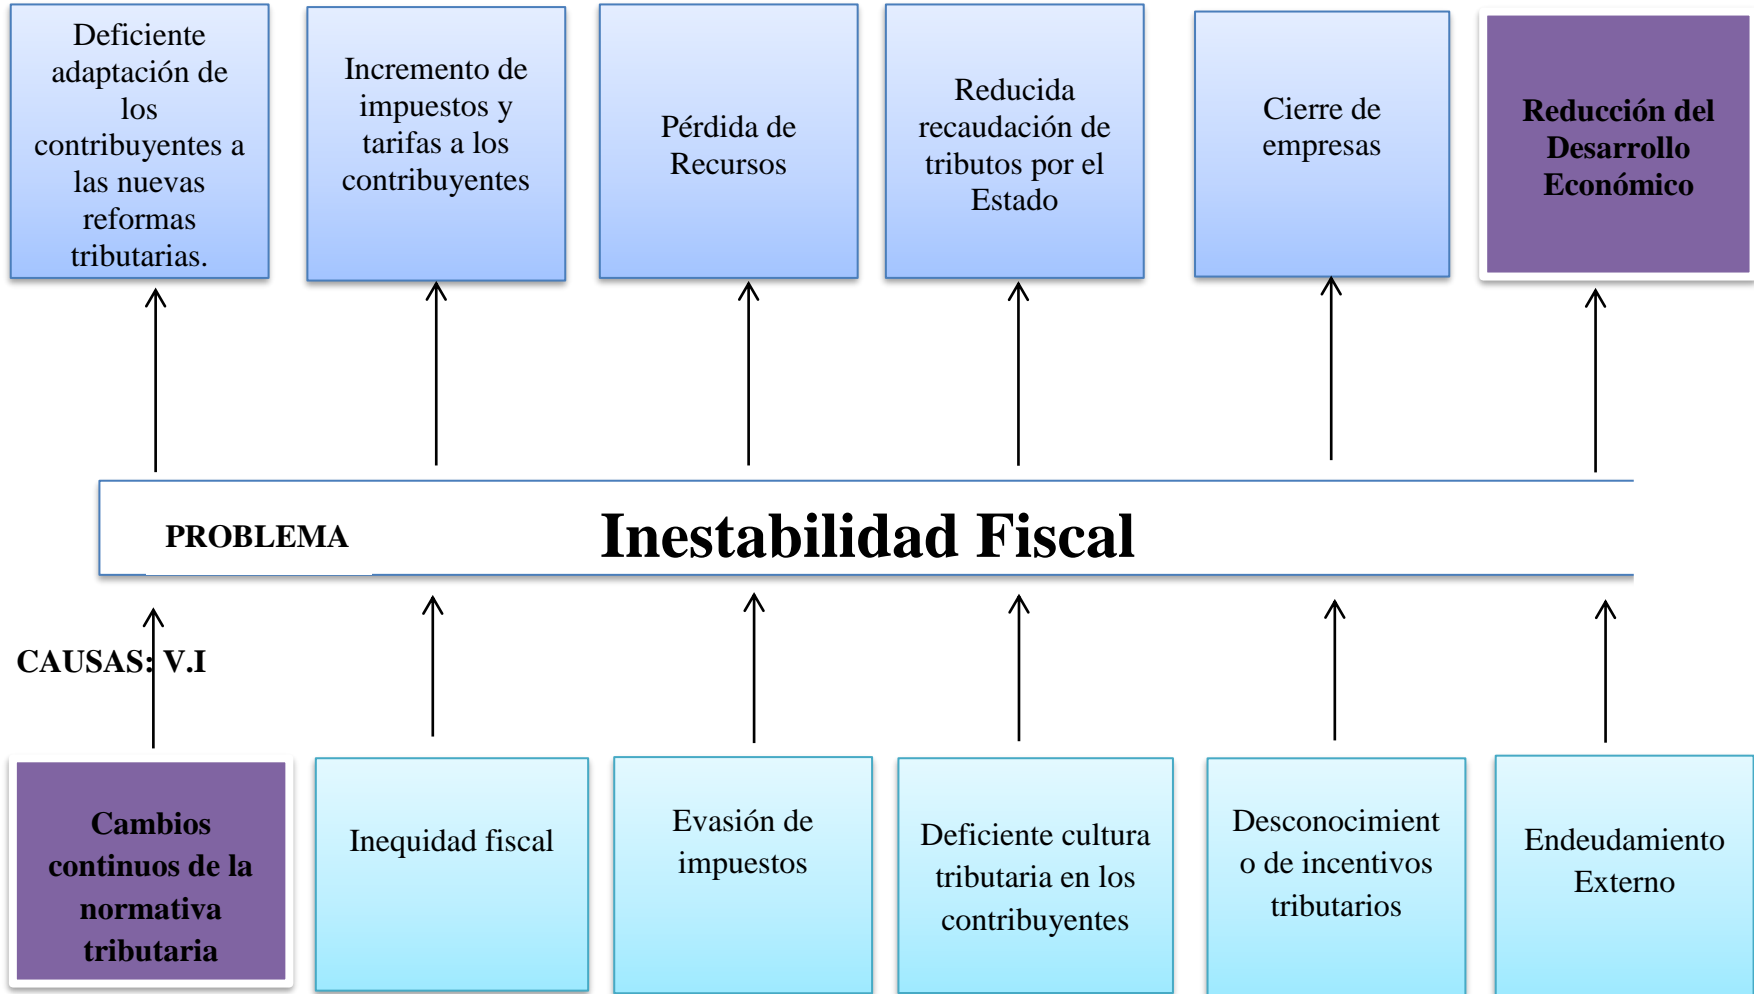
Deficiente adaptación de los contribuyentes a las nuevas reformas tributarias.

Incremento de impuestos y tarifas a los contribuyentes

Pérdida de Recursos

Reducida recaudación de tributos por el Estado

Cierre de empresas

Reducción del Desarrollo Económico

PROBLEMA

Inestabilidad Fiscal

CAUSAS: V.I

Cambios continuos de la normativa tributaria

Inequidad fiscal

Evasión de impuestos

Deficiente cultura tributaria en los contribuyentes

Desconocimient o de incentivos tributarios

Endeudamiento Externo